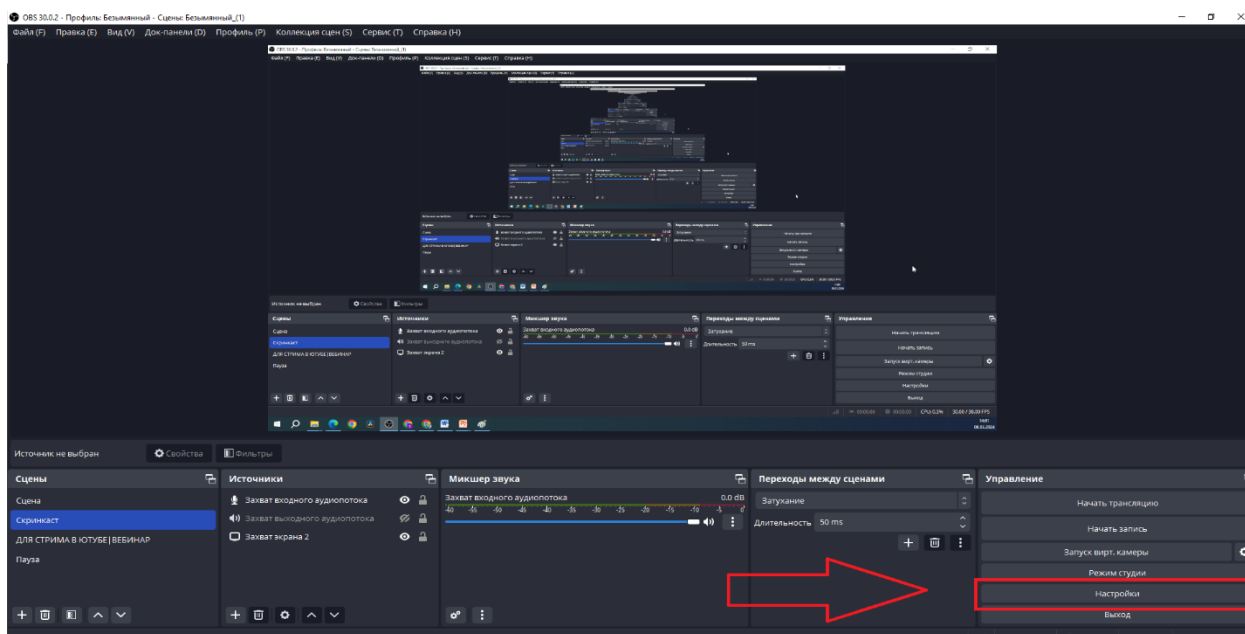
OBS 30.0.2 - Профиль: Безымянный - Сцены: Безымянный_(1)

Файл (F) Правка (E) Вид (V) Док-панели (D) Профиль (P) Коллекция сцен (S) Сервис (T) Справка (H)

Источник не выбран Свойства Фильтры

Сцены
Сцена
Скринкаст
ДЛЯ СТРИМА В ЮТУБЕ|ВЕБИНАР
Пауза

Источники
Захват входного аудиопотока
Захват выходного аудиопотока
Захват экрана 2

Микшер звука
Захват входного аудиопотока 0.0 dB
-60 -55 -50 -45 -40 -35 -30 -25 -20 -15 -10 -5 0

Переходы между сценами
Затухание
Длительность 50 ms

Управление
Начать трансляцию
Начать запись
Запуск вирт. камеры
Режим студии
Настройки
Выход